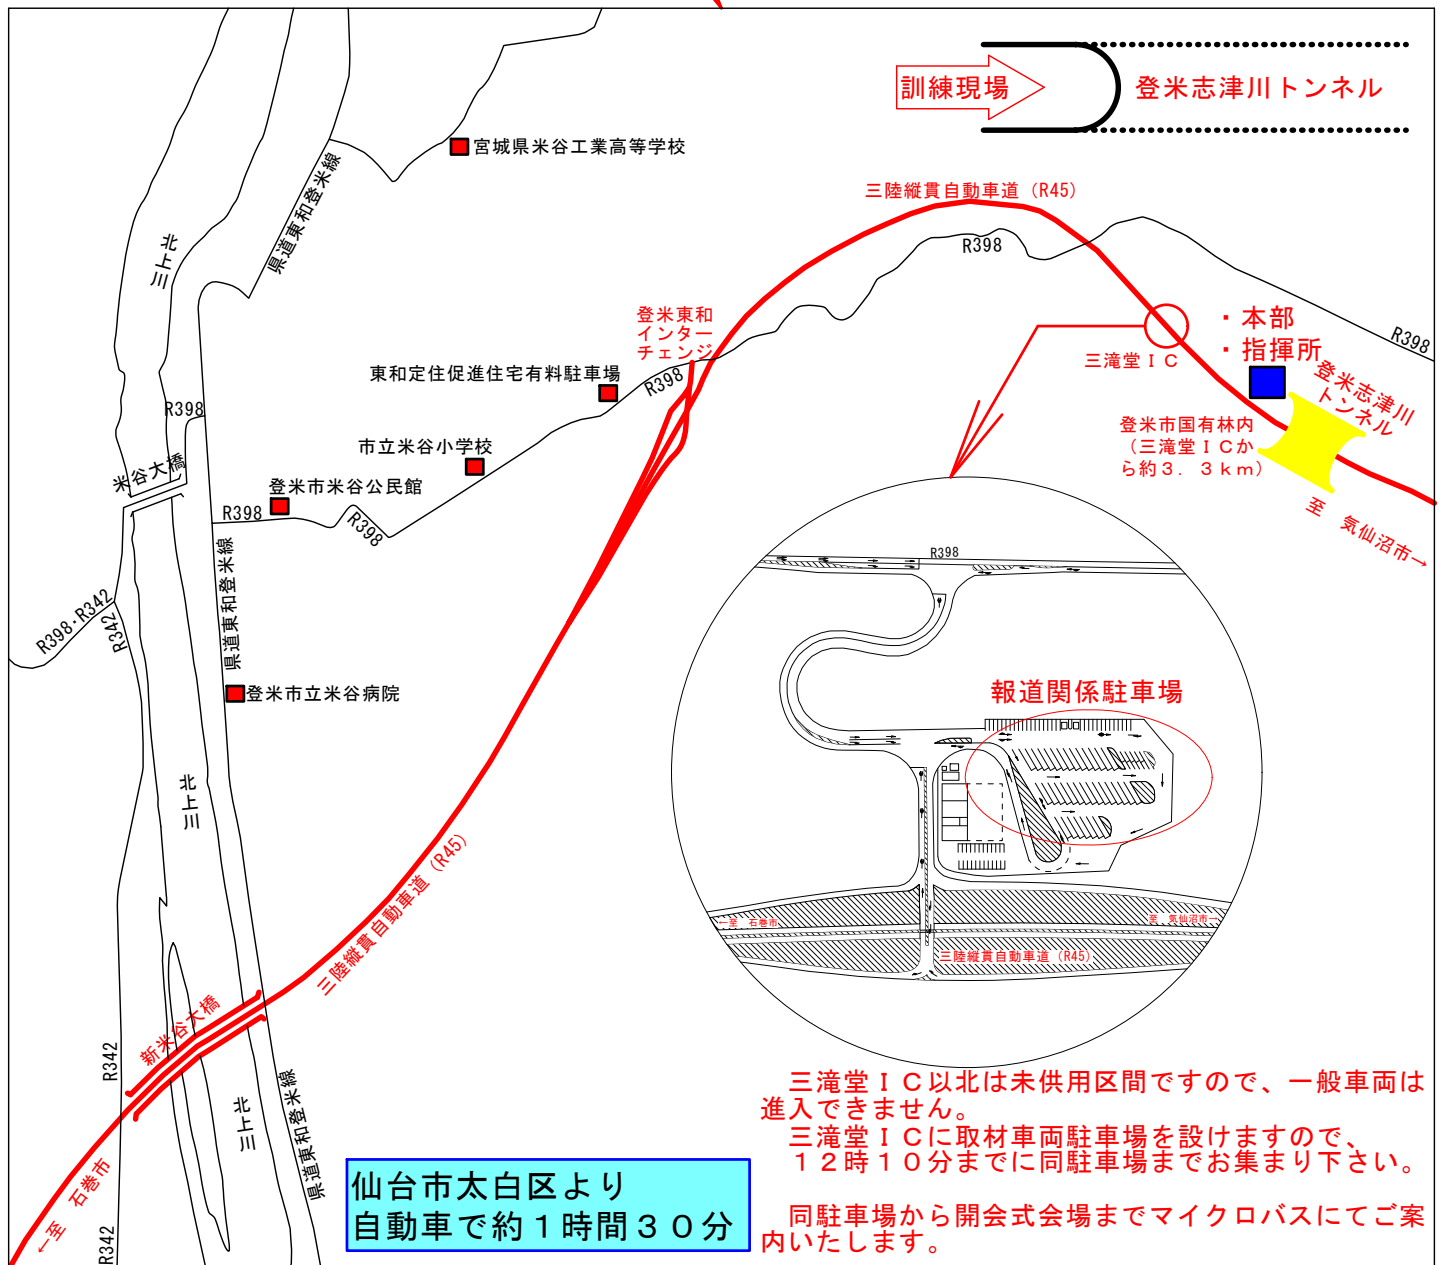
訓練現場
登米志津川トンネル
宮城県米谷工業高等学校
三陸縦貫自動車道（R45）
R398
県道東和登米線
三上北
登米東和インターチェンジ
東和定住促進住宅有料駐車場
R398
R398
・本部
・指揮所
三滝堂ＩＣ
登米志津川トンネル
登米市国有林内（三滝堂ＩＣから約３．３ｋｍ）
至　気仙沼市→
市立米谷小学校
米谷大橋
登米市米谷公民館
R398
R398
R398・R342
R342
県道東和登米線
R398
報道関係駐車場
登米市立米谷病院
三上北
三陸縦貫自動車道（R45）
←至　石巻市
至　気仙沼市→
三陸縦貫自動車道（R45）
新米谷大橋
R342
三上北
県道東和登米線
←至　石巻市
R342
仙台市太白区より
自動車で約１時間３０分

三滝堂ＩＣ以北は未供用区間ですので、一般車両は進入できません。
三滝堂ＩＣに取材車両駐車場を設けますので、１２時１０分までに同駐車場までお集まり下さい。

同駐車場から開会式会場までマイクロバスにてご案内いたします。